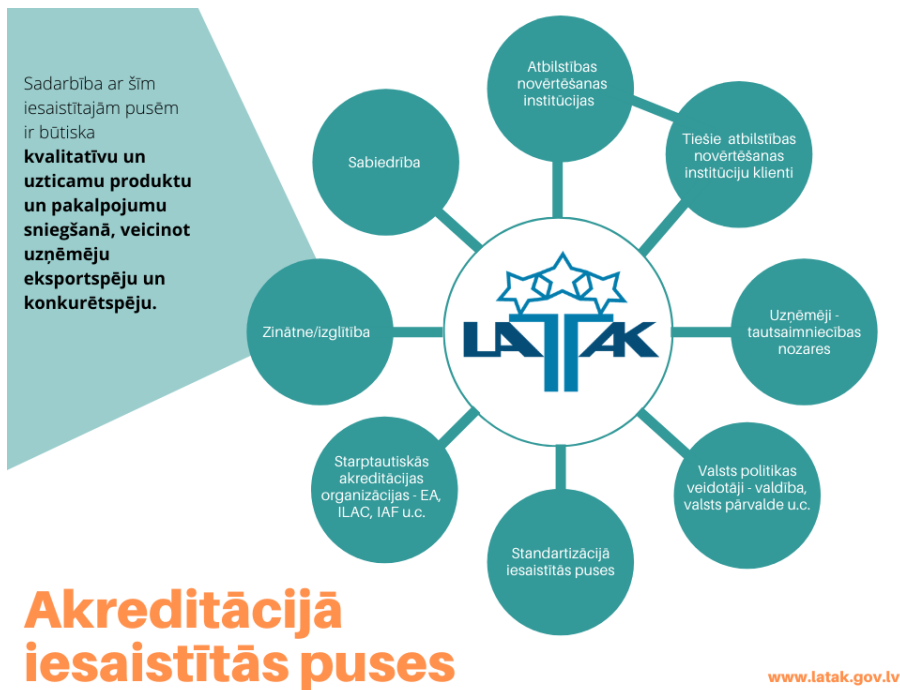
Sadarbība ar šīm iesaistītajām pusēm ir būtiska **kvalitatīvu un uzticamu produktu un pakalpojumu sniegšanā, veicinot uzņēmēju eksportspēju un konkurētspēju.**

Atbilstības novērtēšanas institūcijas

Tiešie atbilstības novērtēšanas institūciju klienti

Uzņēmēji - tautsaimniecības nozares

Valsts politikas veidotāji - valdība, valsts pārvalde u.c.

Standartizācijā iesaistītās puses

Starptautiskās akreditācijas organizācijas - EA, ILAC, IAF u.c.

Zinātne/izglītība

Sabiedrība

LATAK

Akreditācijā iesaistītās puses

www.latak.gov.lv